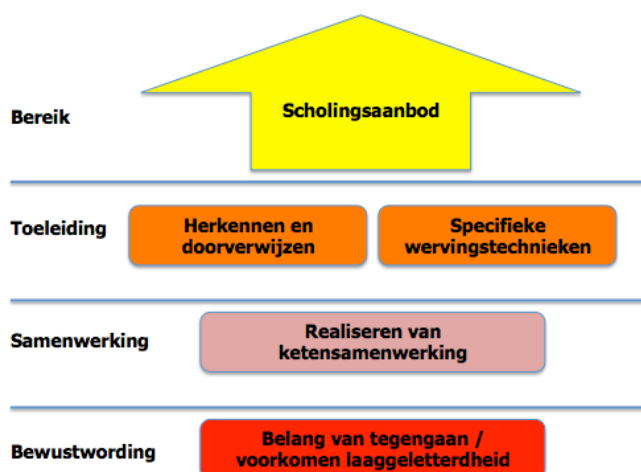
Bereik

Scholingsaanbod

Toeleiding

Herkennen en doorverwijzen

Specifieke wervingstechnieken

Samenwerking

Realiseren van ketensamenwerking

Bewustwording

Belang van tegengaan / voorkomen laaggeletterdheid